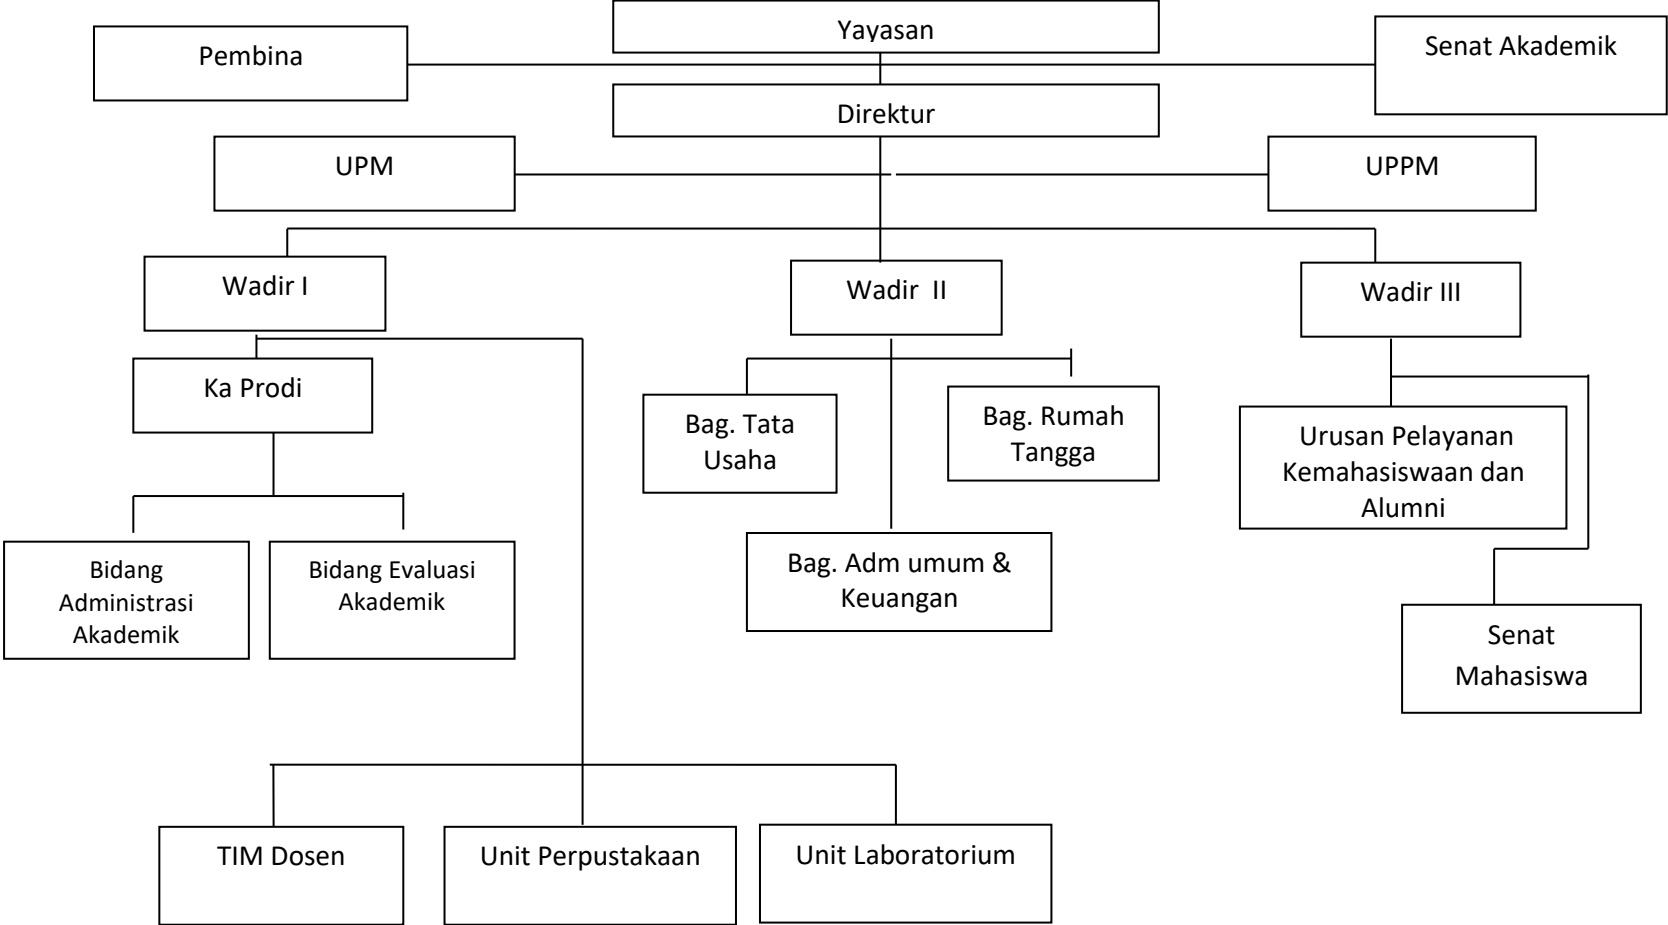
Yayasan

Pembina

Senat Akademik

Direktur

UPM

UPPM

Wadir I

Wadir II

Wadir III

Ka Prodi

Bag. Tata Usaha

Bag. Rumah Tangga

Urusan Pelayanan Kemahasiswaan dan Alumni

Bidang Administrasi Akademik

Bidang Evaluasi Akademik

Bag. Adm umum & Keuangan

Senat Mahasiswa

TIM Dosen

Unit Perpustakaan

Unit Laboratorium